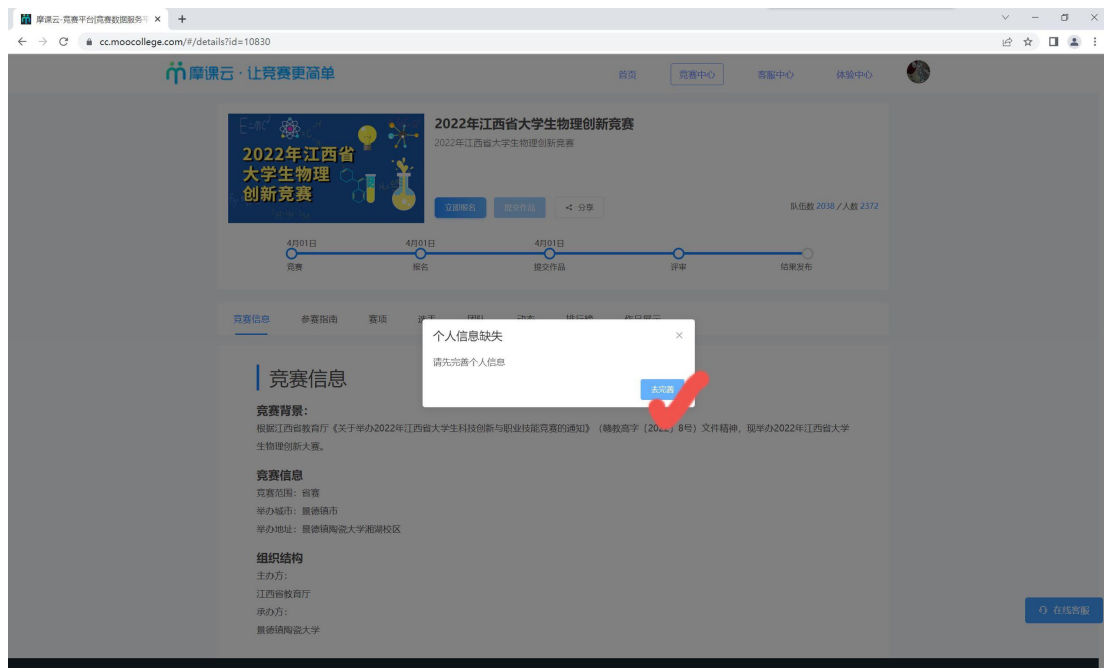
摩课云-竞赛平台|竞赛数据服务平 ×

cc.moocollege.com/#/details?id=10830

摩课云 · 让竞赛更简单

首页 竞赛中心 客服中心 体验中心

2022年江西省大学生物理创新竞赛

2022年江西省大学生物理创新竞赛

2022年江西省大学生物理创新竞赛

立即报名 提交作品 分享

队伍数 2038 / 人数 2372

4月01日 竞赛
4月01日 报名
4月01日 提交作品
评审
结果发布

竞赛信息 参赛指南 赛项 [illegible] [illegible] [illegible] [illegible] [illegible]

个人信息缺失

请先完善个人信息

去完善

竞赛信息

竞赛背景:

根据江西省教育厅《关于举办2022年江西省大学生科技创新与职业技能竞赛的通知》(赣教高字〔20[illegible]〕8号)文件精神,现举办2022年江西省大学生物理创新大赛。

竞赛信息

竞赛范围: 省赛

举办城市: 景德镇市

举办地址: 景德镇陶瓷大学湘湖校区

组织结构

主办方:

江西省教育厅

承办方:

景德镇陶瓷大学

在线客服